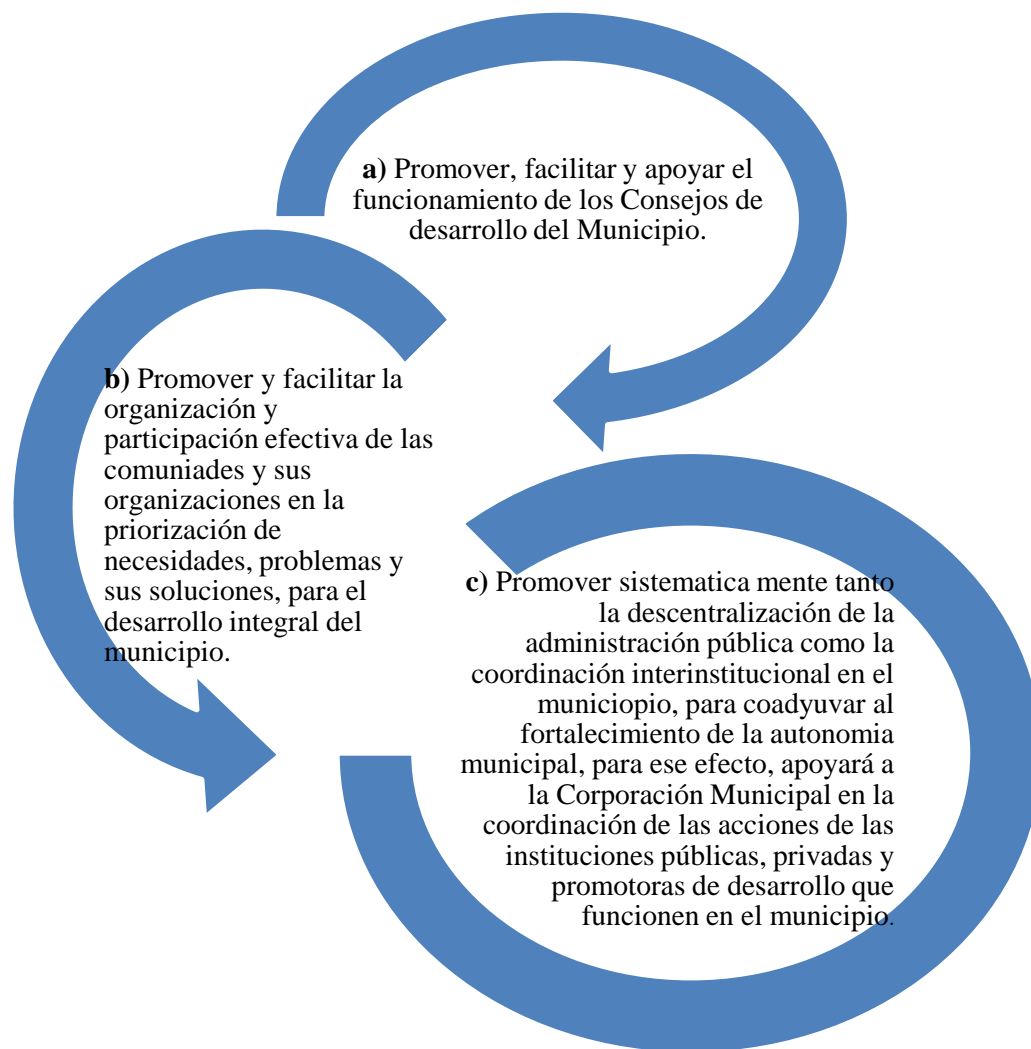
**a)** Promover, facilitar y apoyar el funcionamiento de los Consejos de desarrollo del Municipio.

**b)** Promover y facilitar la organización y participación efectiva de las comuniades y sus organizaciones en la priorización de necesidades, problemas y sus soluciones, para el desarrollo integral del municipio.

**c)** Promover sistematica mente tanto la descentralización de la administración pública como la coordinación interinstitucional en el municiopio, para coadyuvar al fortalecimiento de la autonomia municipal, para ese efecto, apoyará a la Corporación Municipal en la coordinación de las acciones de las instituciones públicas, privadas y promotoras de desarrollo que funcionen en el municipio.